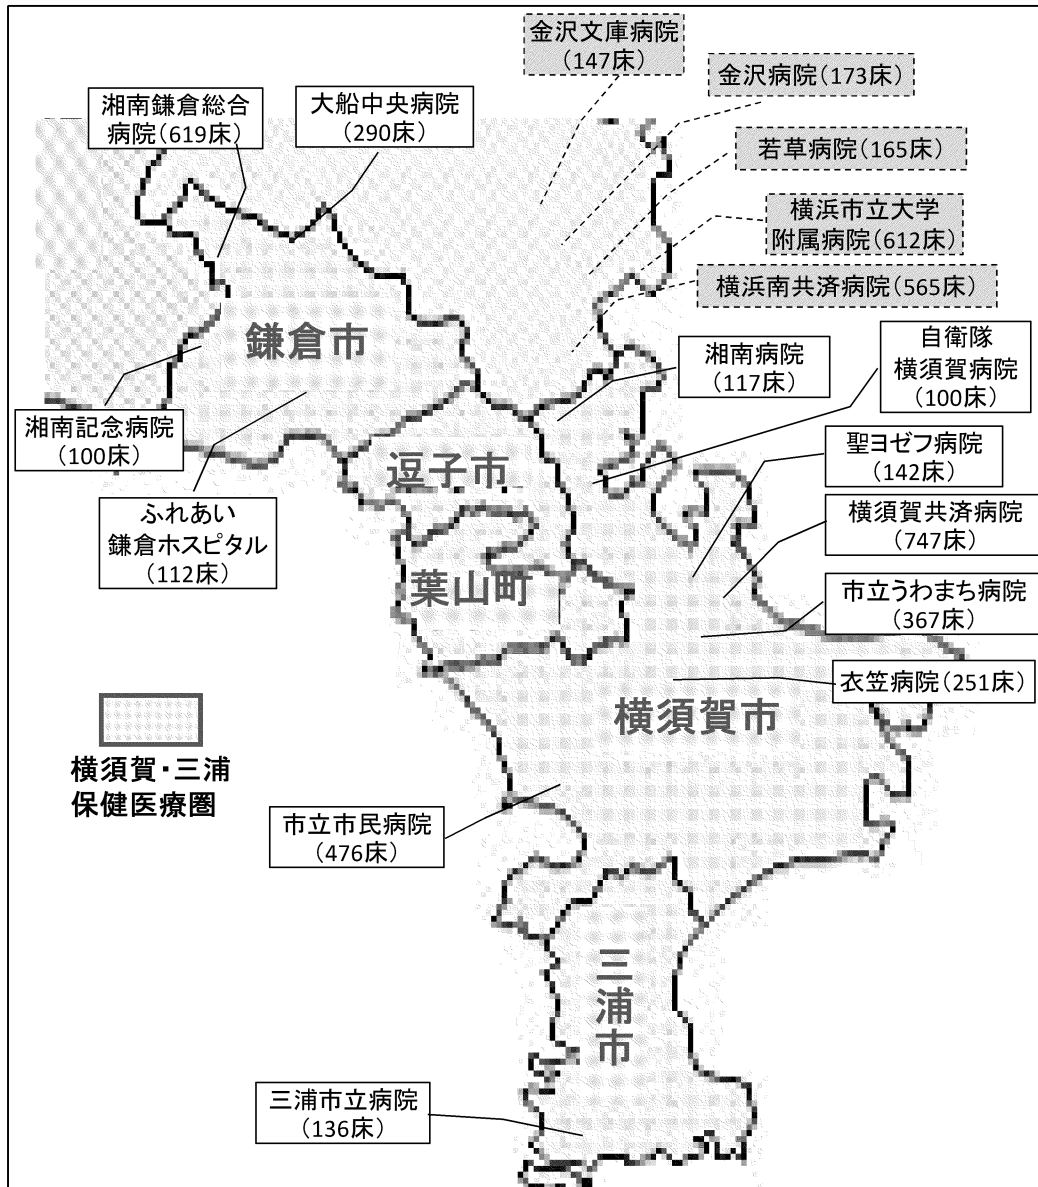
金沢文庫病院（147床）

金沢病院（173床）

湘南鎌倉総合病院（619床）

大船中央病院（290床）

若草病院（165床）

横浜市立大学附属病院（612床）

横浜南共済病院（565床）

鎌倉市

湘南病院（117床）

自衛隊横須賀病院（100床）

湘南記念病院（100床）

逗子市

聖ヨゼフ病院（142床）

ふれあい鎌倉ホスピタル（112床）

横須賀共済病院（747床）

葉山町

市立うわまち病院（367床）

衣笠病院（251床）

横須賀市

横須賀･三浦保健医療圏

市立市民病院（476床）

三浦市

三浦市立病院（136床）